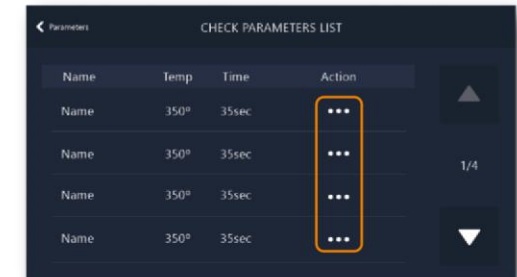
Parameters

CHECK PARAMETERS LIST

| Name | Temp | Time | Action |
|---|---|---|---|
| Name | 350º | 35sec | ••• |
| Name | 350º | 35sec | ••• |
| Name | 350º | 35sec | ••• |
| Name | 350º | 35sec | ••• |

1/4